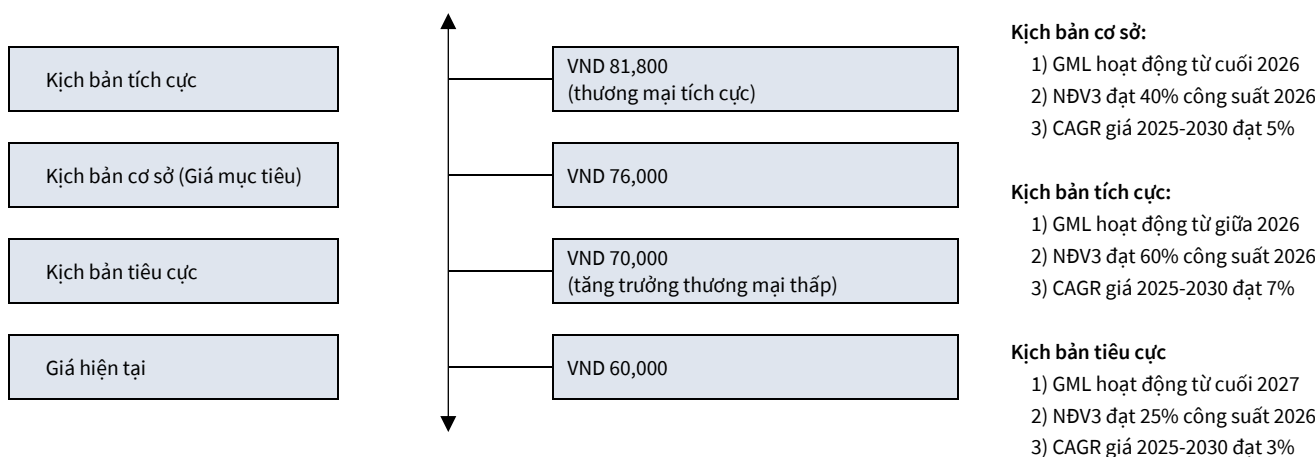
Kịch bản tích cực

Kịch bản cơ sở (Giá mục tiêu)

Kịch bản tiêu cực

Giá hiện tại

VND 81,800
(thương mại tích cực)

VND 76,000

VND 70,000
(tăng trưởng thương mại thấp)

VND 60,000

Kịch bản cơ sở:
1) GML hoạt động từ cuối 2026
2) NĐV3 đạt 40% công suất 2026
3) CAGR giá 2025-2030 đạt 5%

Kịch bản tích cực:
1) GML hoạt động từ giữa 2026
2) NĐV3 đạt 60% công suất 2026
3) CAGR giá 2025-2030 đạt 7%

Kịch bản tiêu cực
1) GML hoạt động từ cuối 2027
2) NĐV3 đạt 25% công suất 2026
3) CAGR giá 2025-2030 đạt 3%